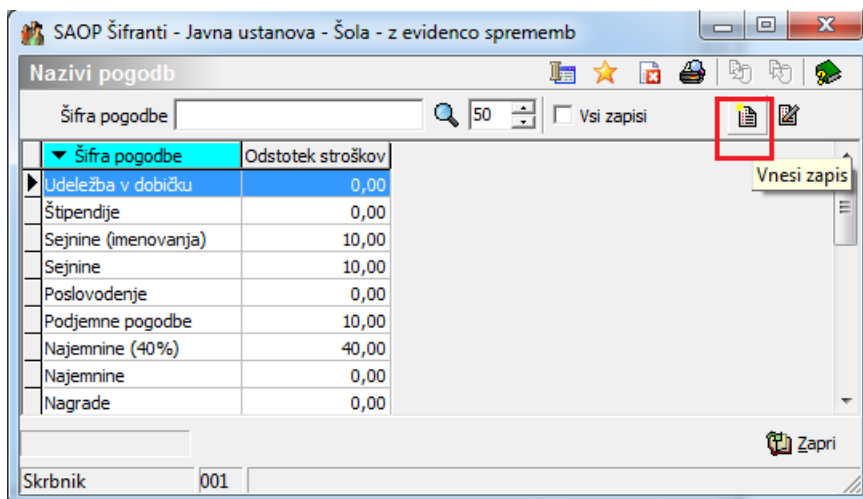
SAOP Šifranti - Javna ustanova - Šola - z evidenco sprememb

Nazivi pogodb

Šifra pogodbe 50 Vsi zapisi

Vnesi zapis

| Šifra pogodbe | Odstotek stroškov |
|---|---|
| Udeležba v dobičku | 0,00 |
| Štipendije | 0,00 |
| Sejnine (imenovanja) | 10,00 |
| Sejnine | 10,00 |
| Poslovodenje | 0,00 |
| Podjemne pogodbe | 10,00 |
| Najemnine (40%) | 40,00 |
| Najemnine | 0,00 |
| Nagrade | 0,00 |

Zapri

Skrbnik 001